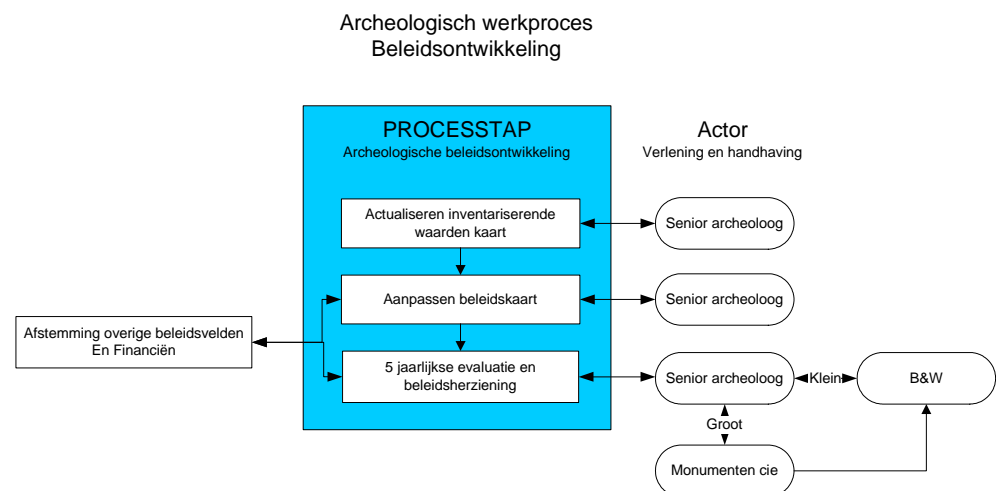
Archeologisch werkproces
Beleidsontwikkeling

PROCESSTAP
Archeologische beleidsontwikkeling

Actor
Verlening en handhaving

Actualiseren inventariserende waarden kaart

Senior archeoloog

Aanpassen beleidskaart

Senior archeoloog

Afstemming overige beleidsvelden
En Financiën

5 jaarlijkse evaluatie en beleidsherziening

Senior archeoloog

Klein

B&W

Groot

Monumenten cie